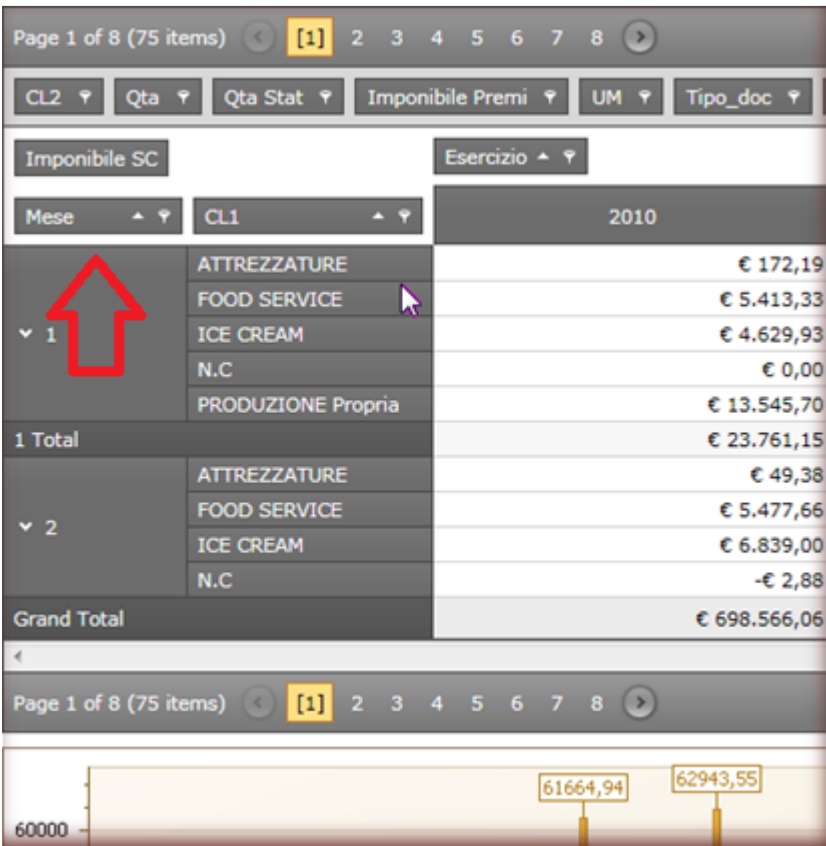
Page 1 of 8 (75 items) [1] 2 3 4 5 6 7 8

CL2 Qta Qta Stat Imponibile Premi UM Tipo_doc

Imponibile SC

Esercizio

Mese CL1

| Mese | CL1 | 2010 |
|---|---|---|
| 1 | ATTREZZATURE | € 172,19 |
| | FOOD SERVICE | € 5.413,33 |
| | ICE CREAM | € 4.629,93 |
| | N.C | € 0,00 |
| | PRODUZIONE Propria | € 13.545,70 |
| 1 Total | | € 23.761,15 |
| 2 | ATTREZZATURE | € 49,38 |
| | FOOD SERVICE | € 5.477,66 |
| | ICE CREAM | € 6.839,00 |
| | N.C | -€ 2,88 |
| Grand Total | | € 698.566,06 |

Page 1 of 8 (75 items) [1] 2 3 4 5 6 7 8

61664,94
62943,55
60000